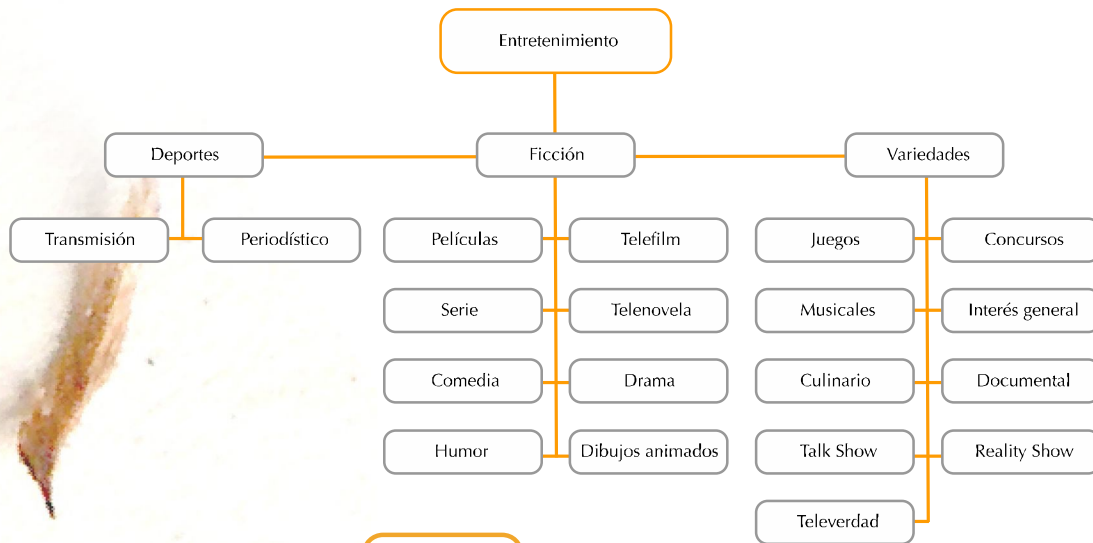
Entretenimiento

Deportes

Ficción

Variedades

Transmisión

Periodístico

Películas

Telefilm

Serie

Telenovela

Comedia

Drama

Humor

Dibujos animados

Juegos

Concursos

Musicales

Interés general

Culinario

Documental

Talk Show

Reality Show

Televerdad